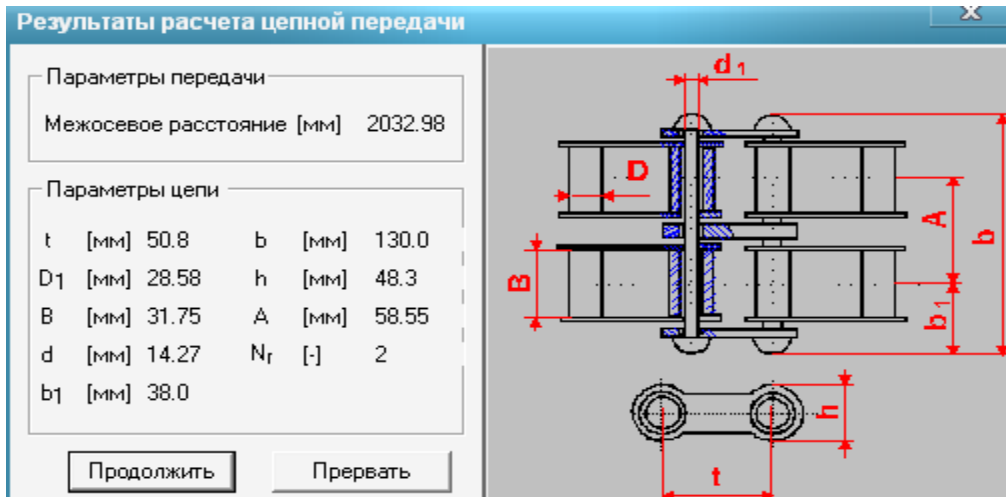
Результаты расчета цепной передачи

Параметры передачи

Межосевое расстояние [мм] 2032.98

Параметры цепи

| | | | | | |
|---|---|---|---|---|---|
| t | [мм] | 50.8 | b | [мм] | 130.0 |
| D1 | [мм] | 28.58 | h | [мм] | 48.3 |
| B | [мм] | 31.75 | A | [мм] | 58.55 |
| d | [мм] | 14.27 | $N_r$ | [-] | 2 |
| b1 | [мм] | 38.0 | | | |

Продолжить

Прервать

$d_1$

D

A

b

B

$b_1$

h

t